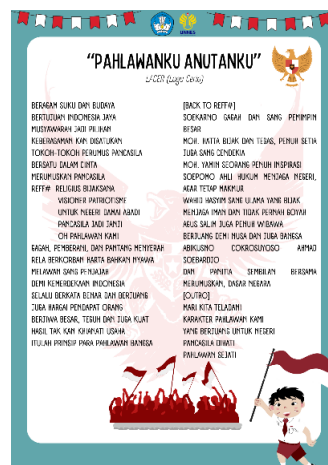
"PAHLAWANKU ANUTANKU"

LFCER (Lagu Cerita)

BERAGAM SUKU DAN BUDAYA
BERTUJUAN INDONESIA JAYA
MUSYAWARAH JADI PILIHAN
KEBERAGAMAN KAH DIGATURKAN
TOKOH-TOKOH PERUMUS PANCASILA
BERSATU DALAM CINTA
MERUMUSKAN PANCASILA
REFF# RELIGIUS BIJAKSANA
VISIONER PATRIOTISME
UNTUK NEGERI DAMAI ABADI
PANCASILA JADI JANJI
OH PAHLAWAN KAMI
GAGAH, PEMBERANI, DAN PANTANG MENYERAH
RELA BERKORBAN HARTA BAHKAN NYAWA
MELAWAN SANG PENJAJAH
DEMI KEMERDEKAAN INDONESIA
SELALU BERKATA BENAR DAN BERTUANG
JUGA HARGAI PENDAPAT ORANG
BERJIWA BESAR, TEGUH DAN JUGA KUAT
HASIL TAK KAN KHIANATI USAHA
ITULAH PRINSIP PARA PAHLAWAN BANGSA

[BACK TO REFF#]
SOEKARNO GAGAH DAN SANG PEMIMPIN BESAR
MOH. HATTA BIJAK DAN TEGAS, PENUH SETIA
JUGA SANG CENDEKIA
MOH. YAMIN SEORANG PENUH INSPIRASI
SOEPOMO AHLI HUKUM MENJAGA NEGERI, AGAR TETAP MAKMUR
WAHID HASYIM SANG ULAMA YANG BIJAK
MENJAGA IMAN DAN TIDAK PERNAH GOYAH
AGUS SALIM JUGA PENUH WIBAWA
BERJUANG GENI HUSA DAN JUGA BAHASA
ABIKUSNO COKROSUYOSO AHMAD SOEBARDJO
DAN PANITIA SEMBILAN BERSAMA MERUMUSKAN, DASAR NEGARA
[OUTRO]
MARI KITA TELADANI
KARAKTER PAHLAWAN KAMI
YANG BERJUANG UNTUK NEGERI
PANCASILA DIHATI
PAHLAWAN SEJATI